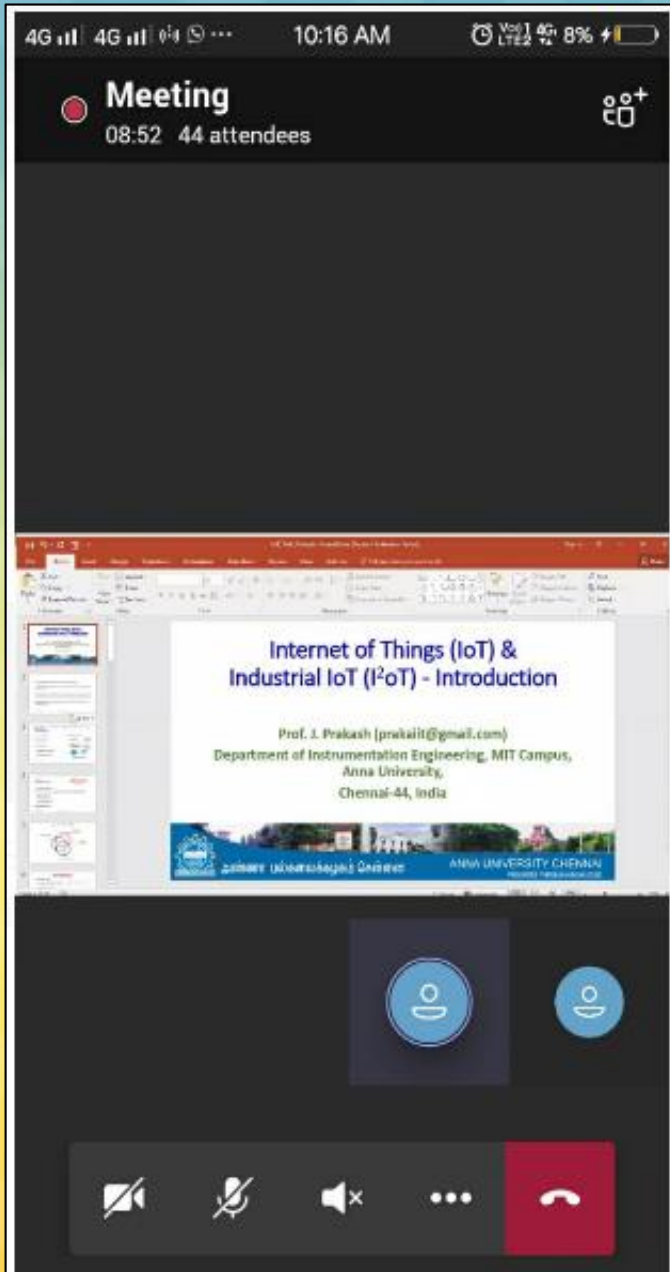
4G 4G 10:16 AM 8%

Meeting
08:52 44 attendees

Internet of Things (IoT) &
Industrial IoT (I$^2$oT) - Introduction

Prof. J. Prakash (prakaiit@gmail.com)
Department of Instrumentation Engineering, MIT Campus, Anna University,
Chennai-44, India

அண்ணா பல்கலைக்கழகம் சென்னை ANNA UNIVERSITY CHENNAI